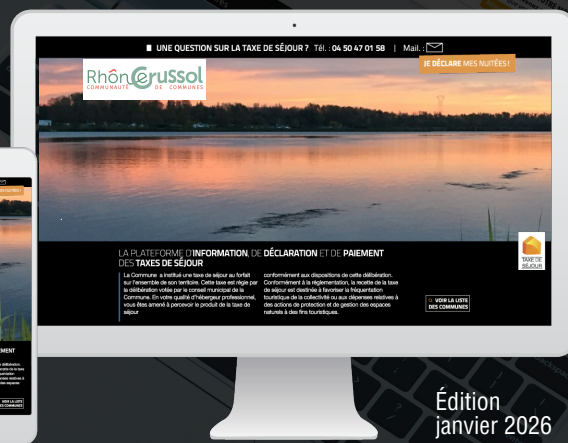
UNE QUESTION SUR LA TAXE DE SÉJOUR ? Tél. : 04 50 47 01 58 | Mail. :

Rhône Crussol
COMMUNAUTÉ DE COMMUNES

JE DÉCLARE MES NUITÉES !

LA PLATEFORME D'INFORMATION, DE DÉCLARATION ET DE PAIEMENT DES TAXES DE SÉJOUR

La Commune a institué une taxe de séjour au forfait sur l'ensemble de son territoire. Cette taxe est régie par la délibération votée par le conseil municipal de la Commune. En votre qualité d'hébergeur professionnel, vous êtes amené à percevoir le produit de la taxe de séjour

conformément aux dispositions de cette délibération. Conformément à la réglementation, la recette de la taxe de séjour est destinée à favoriser la fréquentation touristique de la collectivité ou aux dépenses relatives à des actions de protection et de gestion des espaces naturels à des fins touristiques.

VOIR LA LISTE DES COMMUNES

TAXE DE SÉJOUR

Édition
janvier 2026